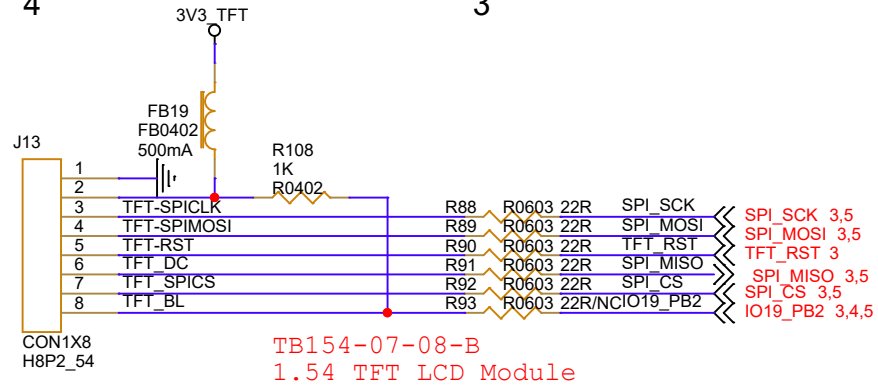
4

3

3V3_TFT

FB19
FB0402
500mA

J13

R108
1K
R0402

1
2
3 TFT-SPICLK
4 TFT-SPIMOSI
5 TFT-RST
6 TFT_DC
7 TFT_SPICS
8 TFT_BL

R88 R0603 22R SPI_SCK
R89 R0603 22R SPI_MOSI
R90 R0603 22R TFT_RST
R91 R0603 22R SPI_MISO
R92 R0603 22R SPI_CS
R93 R0603 22R/NC IO19_PB2

SPI_SCK 3,5
SPI_MOSI 3,5
TFT_RST 3
SPI_MISO 3,5
SPI_CS 3,5
IO19_PB2 3,4,5

CON1X8
H8P2_54

TB154-07-08-B
1.54 TFT LCD Module